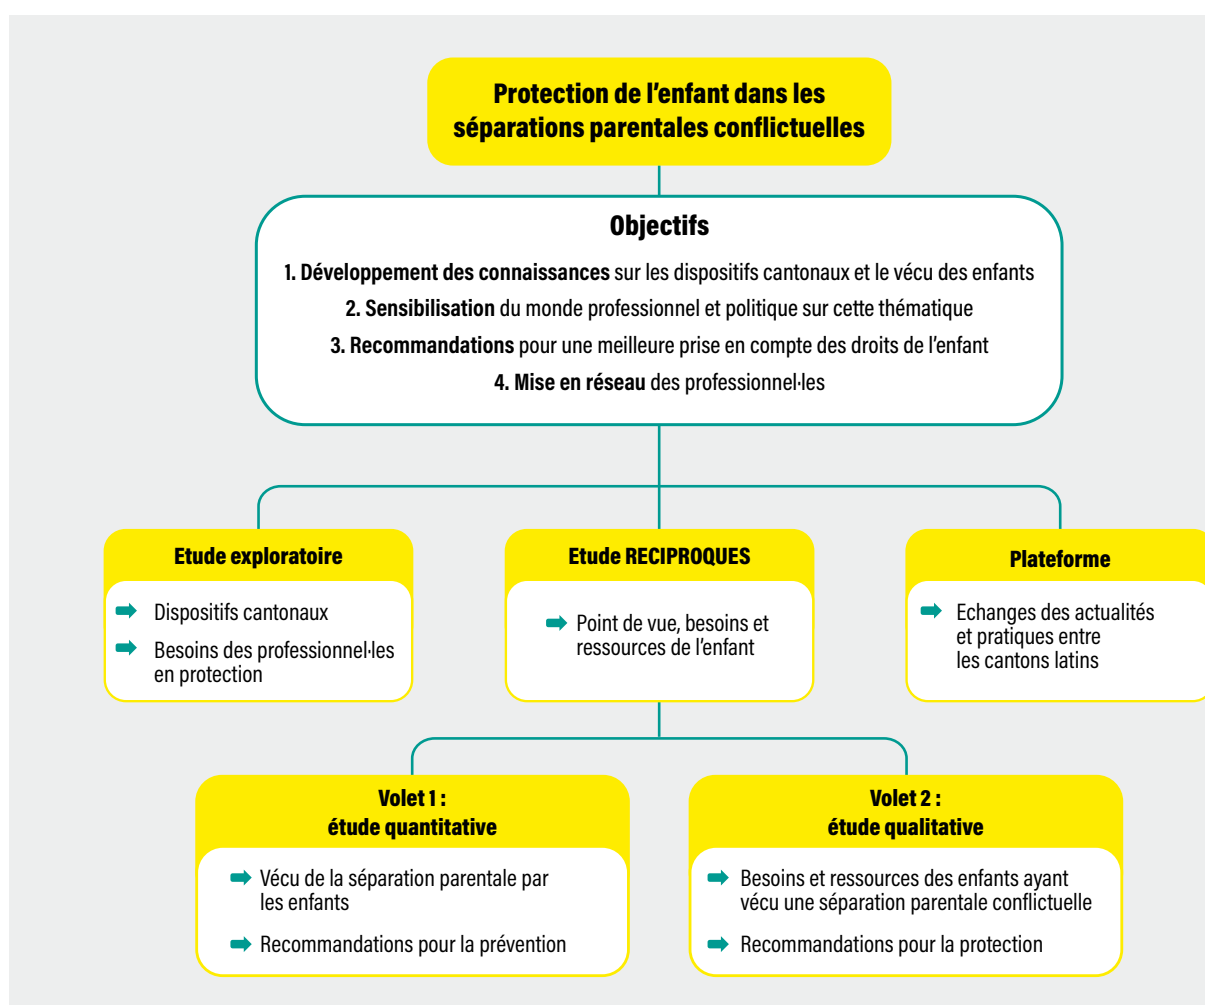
Protection de l'enfant dans les séparations parentales conflictuelles

Objectifs

1. Développement des connaissances sur les dispositifs cantonaux et le vécu des enfants

2. Sensibilisation du monde professionnel et politique sur cette thématique

3. Recommandations pour une meilleure prise en compte des droits de l'enfant

4. Mise en réseau des professionnel·les

Etude exploratoire

➡ Dispositifs cantonaux

➡ Besoins des professionnel·les en protection

Etude RECIPROQUES

➡ Point de vue, besoins et ressources de l'enfant

Plateforme

➡ Echanges des actualités et pratiques entre les cantons latins

Volet 1 : étude quantitative

➡ Vécu de la séparation parentale par les enfants

➡ Recommandations pour la prévention

Volet 2 : étude qualitative

➡ Besoins et ressources des enfants ayant vécu une séparation parentale conflictuelle

➡ Recommandations pour la protection